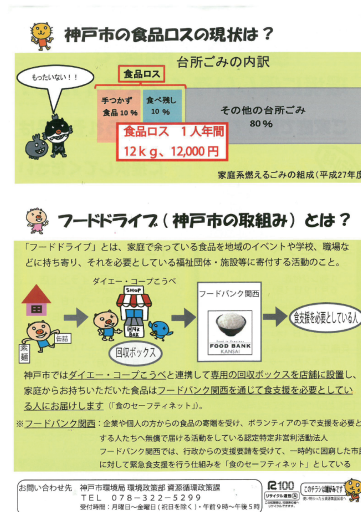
神戸市の食品ロスの現状は？

台所ごみの内訳

もったいない！！

食品ロス

手つかず食品 10％

食べ残し 10％

その他の台所ごみ 80％

食品ロス　1人年間 12ｋｇ、12,000円

家庭系燃えるごみの組成（平成27年度

フードドライブ（神戸市の取組み）とは？

「フードドライブ」とは、家庭で余っている食品を地域のイベントや学校、職場などに持ち寄り、それを必要としている福祉団体・施設等に寄付する活動のこと。

ダイエー・コープこうべ

SHOP

フードバンク関西

FOOD BANK KANSAI

食支援を必要としている人

回収ボックス

提供

家庭

神戸市ではダイエー・コープこうべと連携して専用の回収ボックスを店舗に設置し、家庭からお持ちいただいた食品はフードバンク関西を通じて食支援を必要としている人にお届けします（「食のセーフティネット」）。

※フードバンク関西：企業や個人の方からの食品の寄贈を受け、ボランティアの手で支援を必要とする人たちへ無償で届ける活動をしている認定特定非営利活動法人
フードバンク関西では、行政からの支援要請を受けて、一時的に困窮した市民に対して緊急食支援を行う仕組みを「食のセーフティネット」としている

お問い合わせ先　神戸市環境局 環境政策部 資源循環政策課
TEL　078－322－5299
受付時間：月曜日～金曜日（祝日を除く）・午前9時～午後5時

R100
リサイクル適性 A

このマークは適…